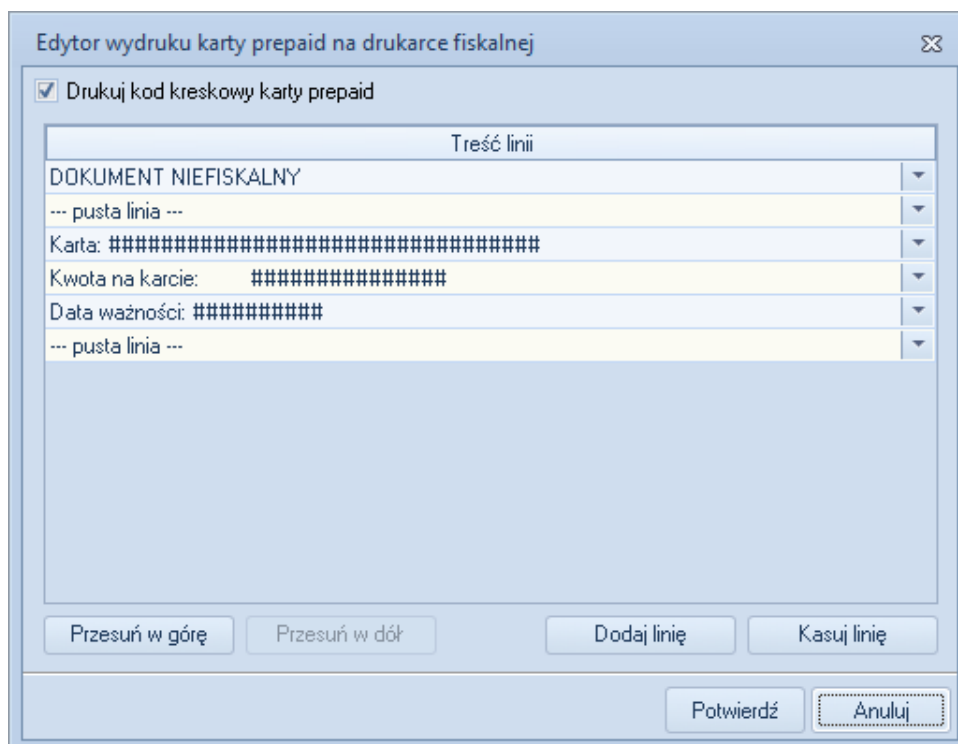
Edytor wydruku karty prepaid na drukarce fiskalnej

Drukuj kod kreskowy karty prepaid

| Treść linii |
|---|
| DOKUMENT NIEFISKALNY |
| --- pusta linia --- |
| Karta: ################################ |
| Kwota na karcie: ################ |
| Data ważności: ########## |
| --- pusta linia --- |

Przesuń w górę
Przesuń w dół
Dodaj linię
Kasuj linię

Potwierdź
Anuluj